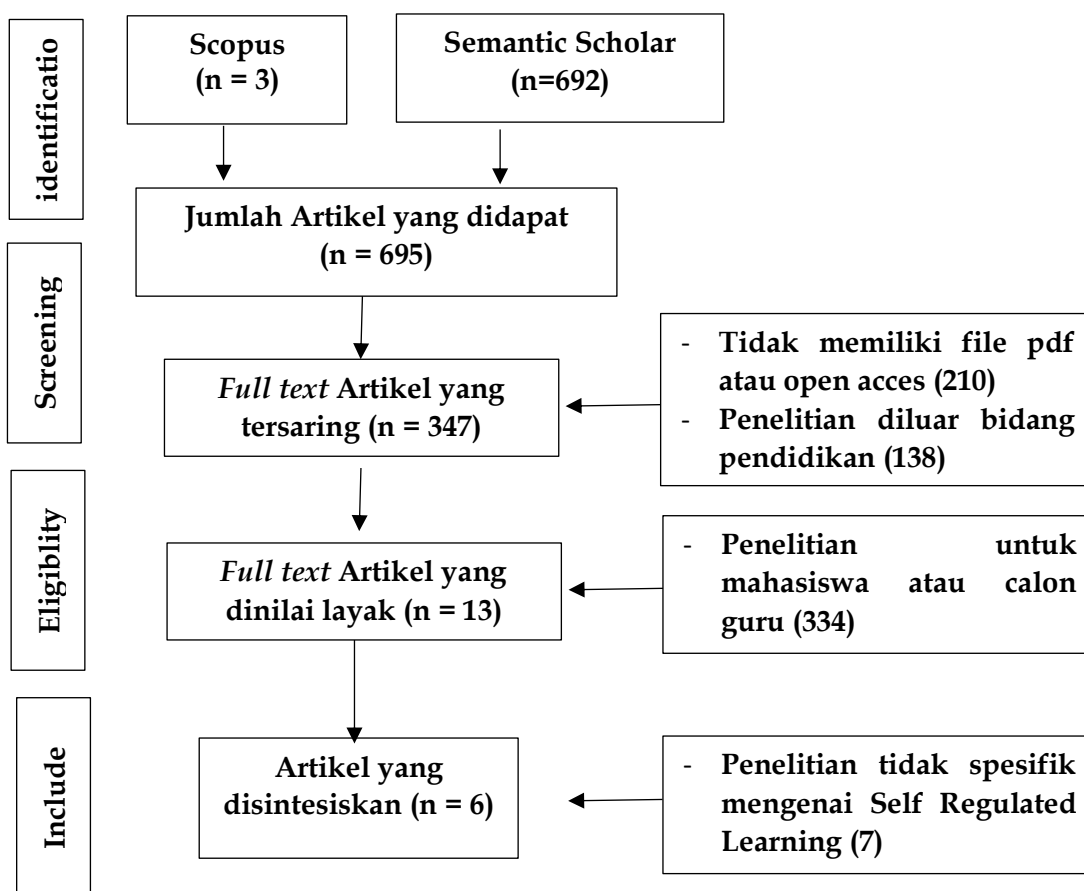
identificatio

Scopus
(n = 3)

Semantic Scholar
(n=692)

Screening

Jumlah Artikel yang didapat
(n = 695)

*Full text* Artikel yang tersaring (n = 347)

- Tidak memiliki file pdf atau open acces (210)
- Penelitian diluar bidang pendidikan (138)

Eligiblity

*Full text* Artikel yang dinilai layak (n = 13)

- Penelitian untuk mahasiswa atau calon guru (334)

Include

Artikel yang disintesiskan (n = 6)

- Penelitian tidak spesifik mengenai Self Regulated Learning (7)